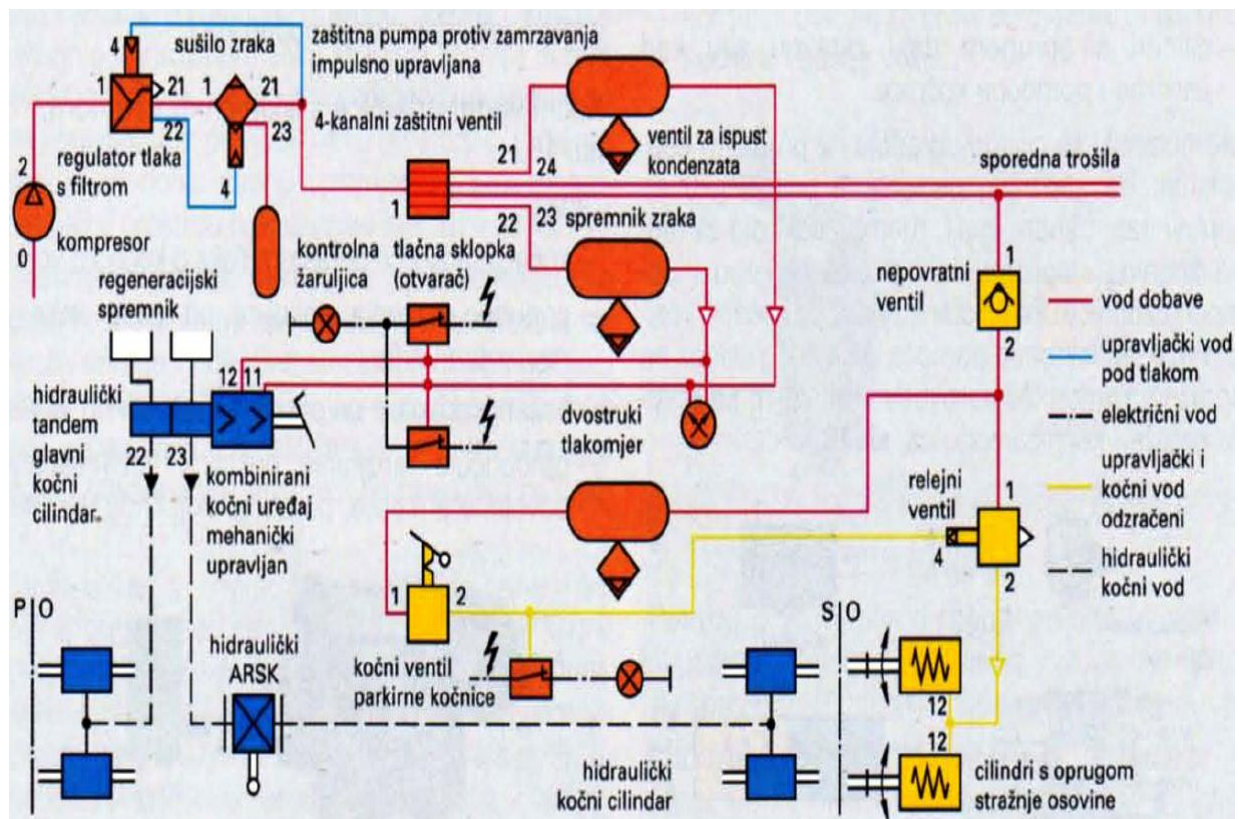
4
sušilo zraka
zaštitna pumpa protiv zamrzavanja impulsno upravljana
1
21
1
21
22
23
4-kanalni zaštitni ventil
2
regulator tlaka s filtrom
4
ventil za ispust kondenzata
21
24
sporedna trošila
1
22
23
spremnik zraka
kompresor
0
kontrolna žaruljica
tlačna sklopka (otvarač)
regeneracijski spremnik
1
nepovratni ventil
vod dobave
2
upravljački vod pod tlakom
12
11
hidraulički tandem glavni kočni cilindar
električni vod
dvostruki tlakomjer
22
23
kombinirani kočni uređaj mehanički upravljan
upravljački i kočni vod odzračeni
relejni ventil
1
4
hidraulički kočni vod
2
1
2
P | O
S | O
hidraulički ARSK
kočni ventil parkirne kočnice
12
12
hidraulički kočni cilindar
cilindri s oprugom stražnje osovine